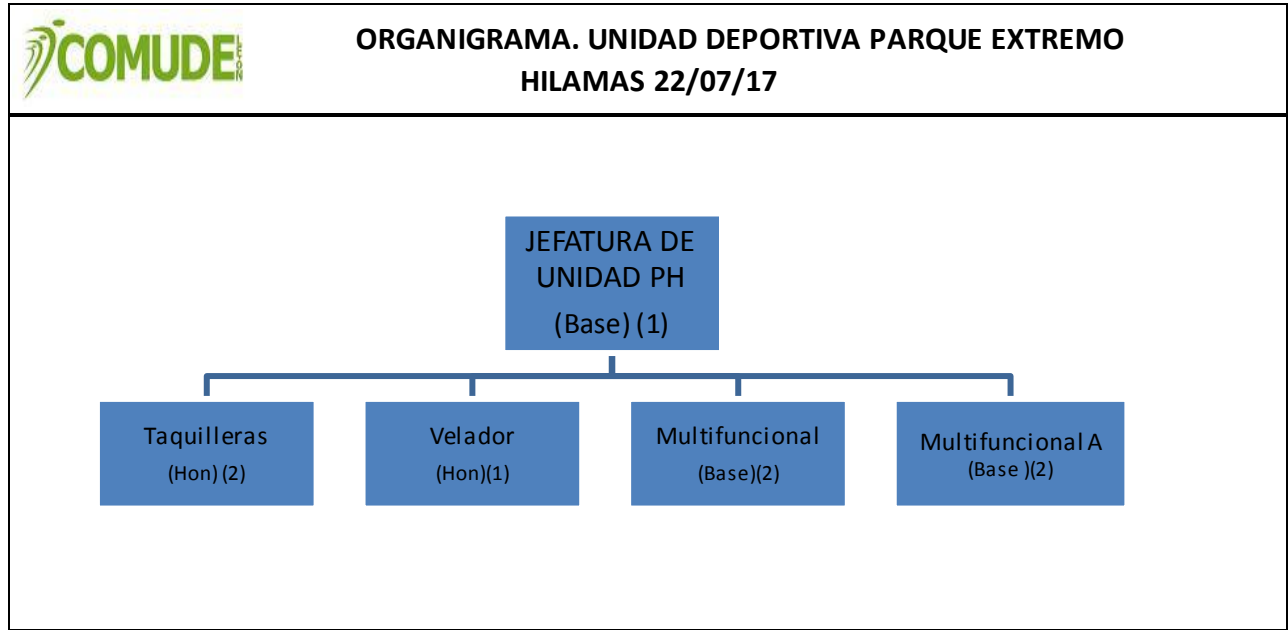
COMUDE LEÓN

ORGANIGRAMA. UNIDAD DEPORTIVA PARQUE EXTREMO HILAMAS 22/07/17

JEFATURA DE UNIDAD PH
(Base) (1)

Taquilleras
(Hon) (2)

Velador
(Hon)(1)

Multifuncional
(Base)(2)

Multifuncional A
(Base )(2)